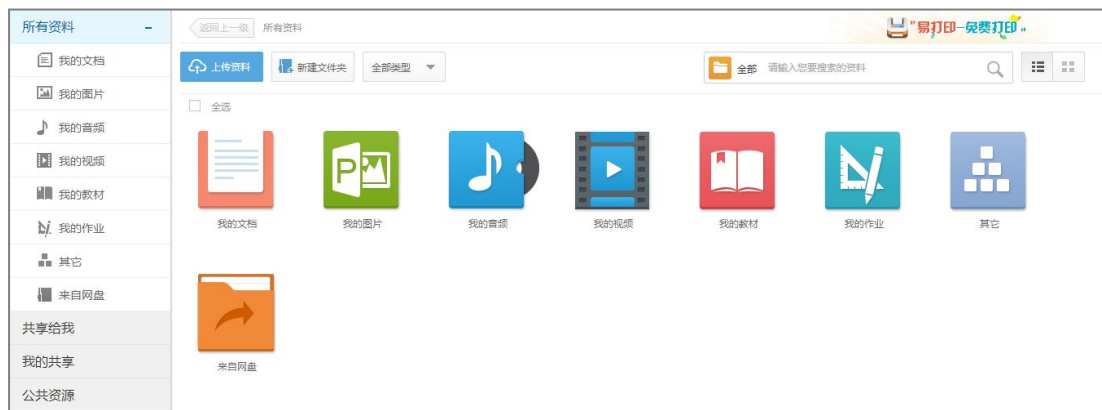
所有资料 −
我的文档
我的图片
我的音频
我的视频
我的教材
我的作业
其它
来自网盘
共享给我
我的共享
公共资源

返回上一级 所有资料
"易打印—免费打印"

上传资料 新建文件夹 全部类型
全部 请输入您要搜索的资料

全选

我的文档
我的图片
我的音频
我的视频
我的教材
我的作业
其它
来自网盘